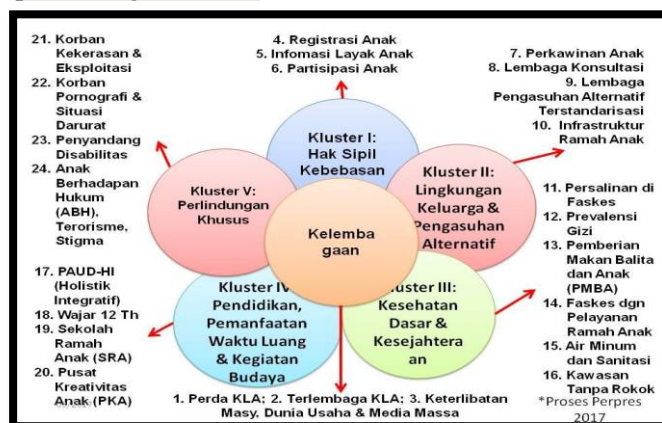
21. Korban Kekerasan & Eksploitasi
22. Korban Pornografi & Situasi Darurat
23. Penyandang Disabilitas
24. Anak Berhadapan Hukum (ABH), Terorisme, Stigma

4. Registrasi Anak
5. Infomasi Layak Anak
6. Partisipasi Anak

7. Perkawinan Anak
8. Lembaga Konsultasi
9. Lembaga Pengasuhan Alternatif Terstandarisasi
10. Infrastruktur Ramah Anak

Kluster I: Hak Sipil Kebebasan

Kluster V: Perlindungan Khusus

Kluster II: Lingkungan Keluarga & Pengasuhan Alternatif

Kelembagaan

11. Persalinan di Faskes
12. Prevalensi Gizi
13. Pemberian Makan Balita dan Anak (PMBA)
14. Faskes dgn Pelayanan Ramah Anak
15. Air Minum dan Sanitasi
16. Kawasan Tanpa Rokok

17. PAUD-HI (Holistik Integratif)
18. Wajar 12 Th
19. Sekolah Ramah Anak (SRA)
20. Pusat Kreativitas Anak (PKA)

Kluster IV: Pendidikan, Pemanfaatan Waktu Luang & Kegiatan Budaya

Kluster III: Kesehatan Dasar & Kesejahteraan

1. Perda KLA; 2. Terlembaga KLA; 3. Keterlibatan Masy, Dunia Usaha & Media Massa

*Proses Perpres 2017